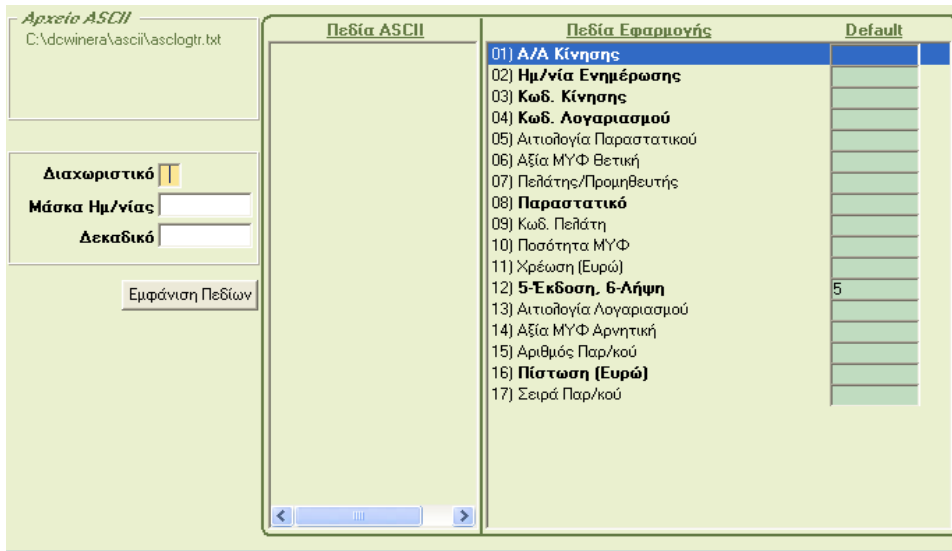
Αρχείο ASCII
C:\dcwinera\ascii\asclogtr.txt

Διαχωριστικό |
Μάσκα Ημ/νίας
Δεκαδικό

Εμφάνιση Πεδίων

Πεδία ASCII

| Πεδία Εφαρμογής | Default |
|---|---|
| 01) Α/Α Κίνησης | |
| 02) Ημ/νία Ενημέρωσης | |
| 03) Κωδ. Κίνησης | |
| 04) Κωδ. Λογαριασμού | |
| 05) Αιτιολογία Παραστατικού | |
| 06) Αξία ΜΥΦ Θετική | |
| 07) Πελάτης/Προμηθευτής | |
| 08) Παραστατικό | |
| 09) Κωδ. Πελάτη | |
| 10) Ποσότητα ΜΥΦ | |
| 11) Χρέωση (Ευρώ) | |
| 12) 5-Έκδοση, 6-Λήψη | 5 |
| 13) Αιτιολογία Λογαριασμού | |
| 14) Αξία ΜΥΦ Αρνητική | |
| 15) Αριθμός Παρ/κού | |
| 16) Πίστωση (Ευρώ) | |
| 17) Σειρά Παρ/κού | |